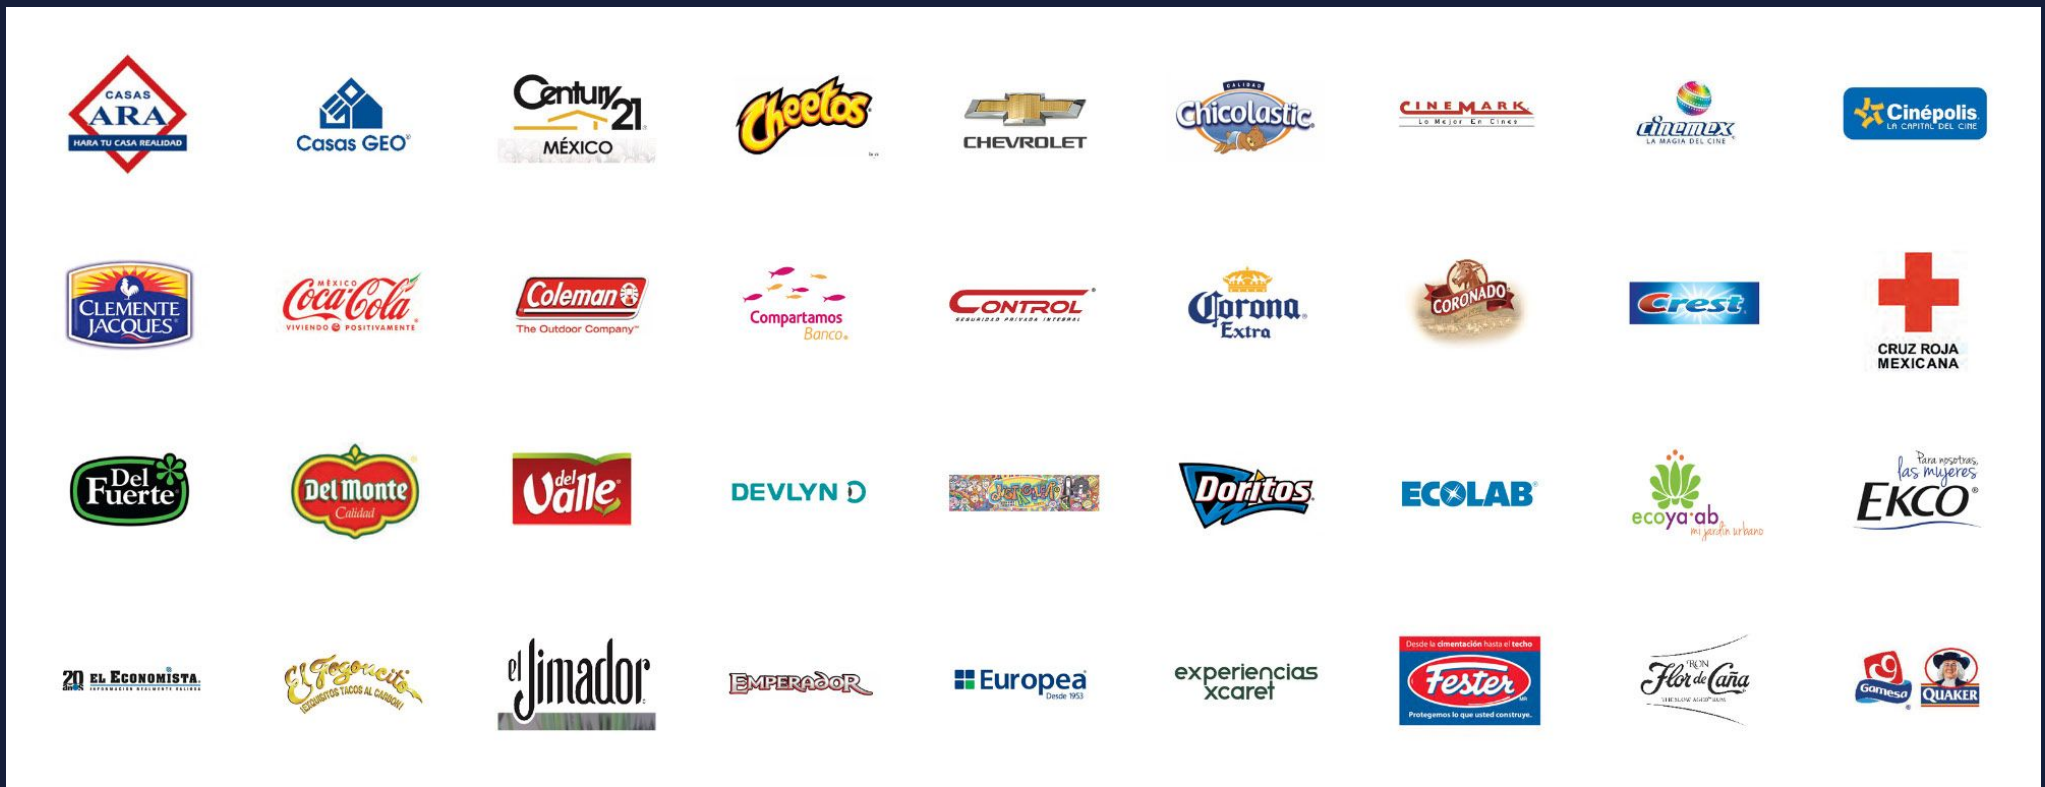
CASAS ARA HARA TU CASA REALIDAD

Casas GEO

Century 21 MÉXICO

Cheetos

CHEVROLET

CALIDAD Chicolastic

CINEMARK Lo Mejor En Cines

cinemex LA MAGIA DEL CINE

Cinépolis LA CAPITAL DEL CINE

CLEMENTE JACQUES

MÉXICO Coca-Cola VIVIENDO POSITIVAMENTE

Coleman The Outdoor Company

Compartamos Banco

CONTROL SEGURIDAD PRIVADA INTEGRAL

Corona Extra

CORONADO

Crest

CRUZ ROJA MEXICANA

Del Fuerte

Del Monte Calidad

del Valle

DEVLYN

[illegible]

Doritos

ECOLAB

ecoya'ab mi jardín urbano

Para nosotras, las mujeres EKCO

20 años EL ECONOMISTA INFORMACIÓN REALMENTE VALIOSA

El Fogoncito ¡EXQUISITOS TACOS AL CARBON!

el Jimador

EMPERADOR

Europea Desde 1953

experiencias xcaret

Desde la cimentación hasta el techo Fester Protegemos lo que usted construye.

RON Flor de Caña

Gamesa QUAKER